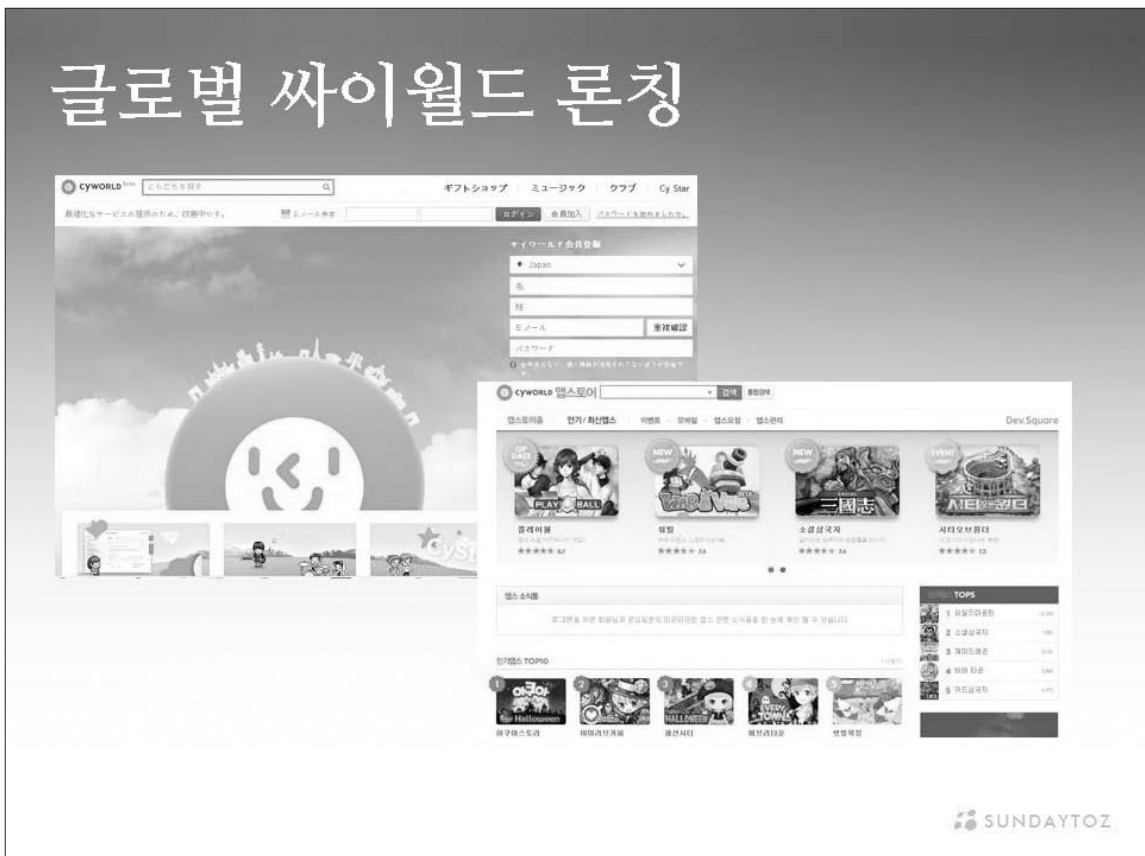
글로벌 싸이월드 론칭

cyworld beta
ギフトショップ | ミュージック | クラブ | Cy Star
ログイン 会員加入 パスワードを忘れましたか。
サイワールド会員登録
Japan
名
姓
Eメール 重複確認
パスワード

cyworld 앱스토어 검색
앱스토어홈 인기/최신앱스 이벤트 모바일 앱스요청 앱스관리 Dev.Square
UP DATE PLAY BALL
NEW
NEW 三國志
EVENT 시티오브원더
플레이볼
워빌
소셜삼국지
시티오브원더
앱스 소식통
인기앱스 TOP10
TOP5
1
2 소셜삼국지
3
4
5
Halloween
HALLOWEEN
EVERY TOWN

SUNDAYTOZ